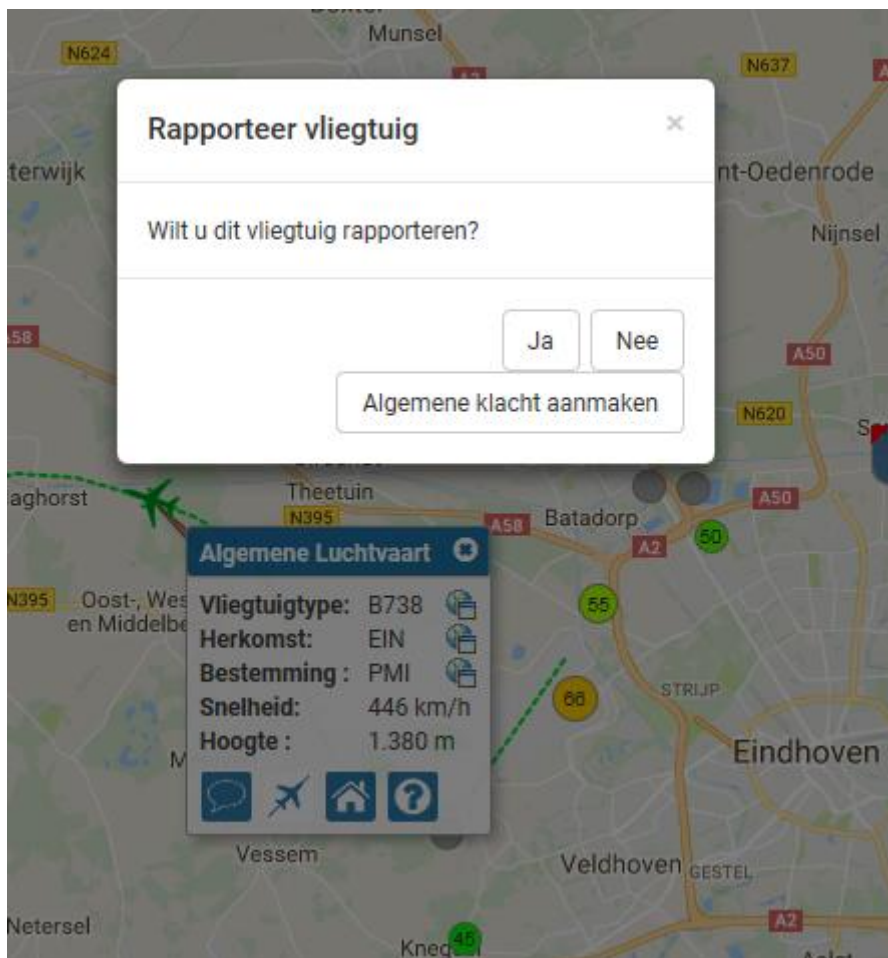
Munsel
N624
N637
Rapporteer vliegtuig
×
terwijk
nt-Oedenrode
Wilt u dit vliegtuig rapporteren?
Nijnsel
A58
Ja
Nee
A50
Algemene klacht aanmaken
N620
aghorst
Theetuin
N395
A58
Batadorp
A50
A2
50
Algemene Luchtvaart
N395
Oost-, Wes
en Middelbe
55
Vliegtuigtype: B738
Herkomst: EIN
Bestemming : PMI
Snelheid: 446 km/h
Hoogte : 1.380 m
66
STRIJP
Eindhoven
Vessem
Veldhoven
GESTEL
Netersel
A2
Kneg
45